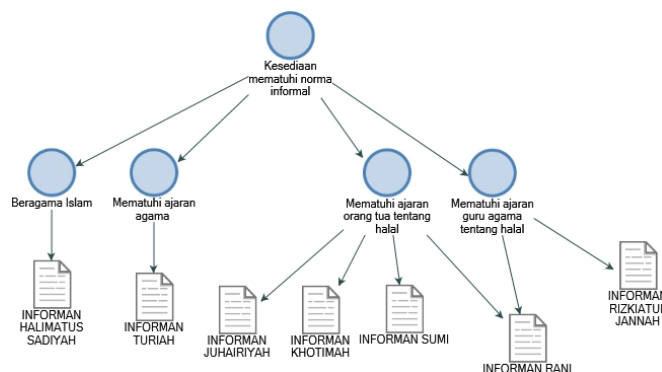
Kesediaan mematuhi norma informal

Beragama Islam

Mematuhi ajaran agama

Mematuhi ajaran orang tua tentang halal

Mematuhi ajaran guru agama tentang halal

INFORMAN HALIMATUS SADIYAH

INFORMAN TURIAH

INFORMAN JUHAIRIYAH

INFORMAN KHOTIMAH

INFORMAN SUMI

INFORMAN RANI

INFORMAN RIZKIATUL JANNAH